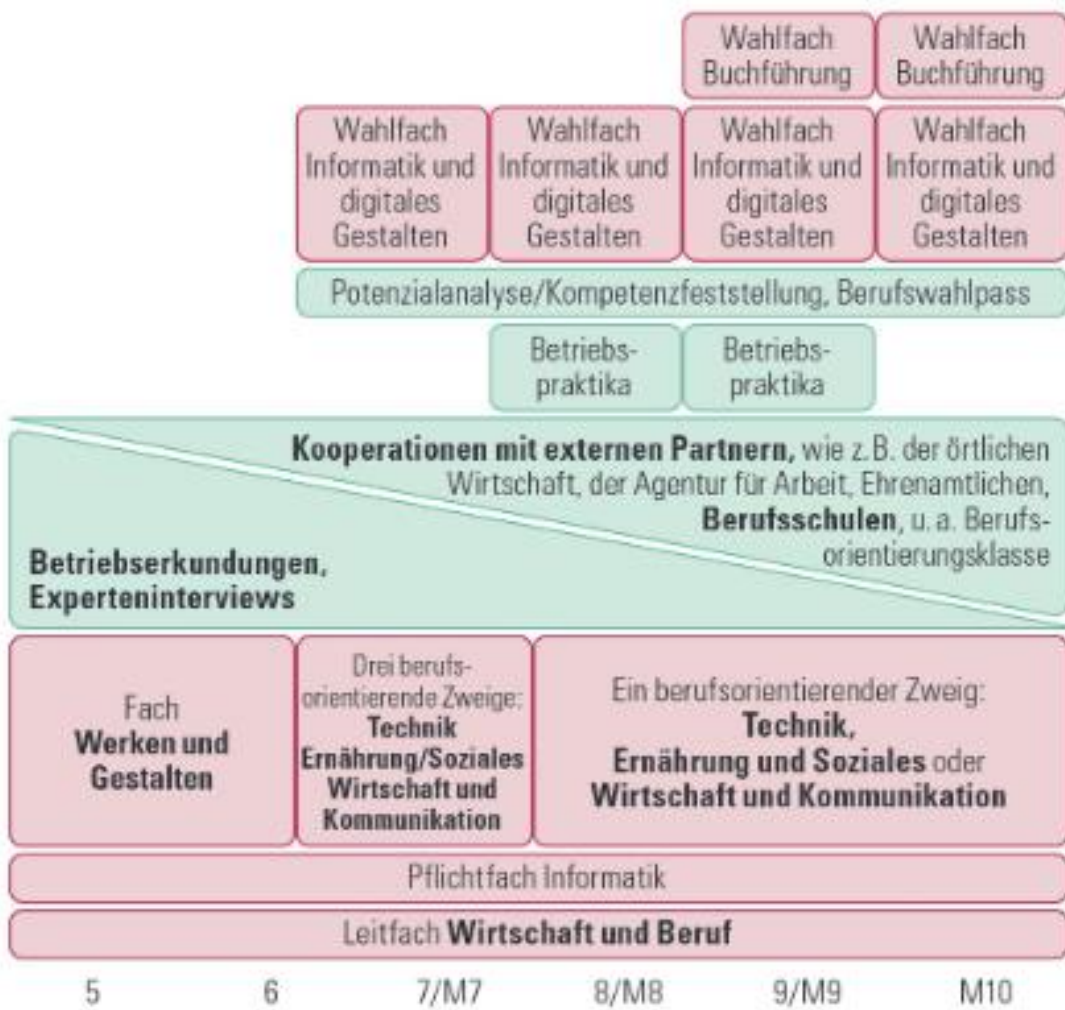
Wahlfach Buchführung

Wahlfach Buchführung

Wahlfach Informatik und digitales Gestalten

Wahlfach Informatik und digitales Gestalten

Wahlfach Informatik und digitales Gestalten

Wahlfach Informatik und digitales Gestalten

Potenzialanalyse/Kompetenzfeststellung, Berufswahlpass

Betriebspraktika

Betriebspraktika

**Kooperationen mit externen Partnern,** wie z. B. der örtlichen Wirtschaft, der Agentur für Arbeit, Ehrenamtlichen, **Berufsschulen**, u. a. Berufsorientierungsklasse

**Betriebserkundungen, Experteninterviews**

Fach **Werken und Gestalten**

Drei berufsorientierende Zweige: **Technik Ernährung/Soziales Wirtschaft und Kommunikation**

Ein berufsorientierender Zweig: **Technik, Ernährung und Soziales** oder **Wirtschaft und Kommunikation**

Pflichtfach Informatik

Leitfach **Wirtschaft und Beruf**

5 6 7/M7 8/M8 9/M9 M10